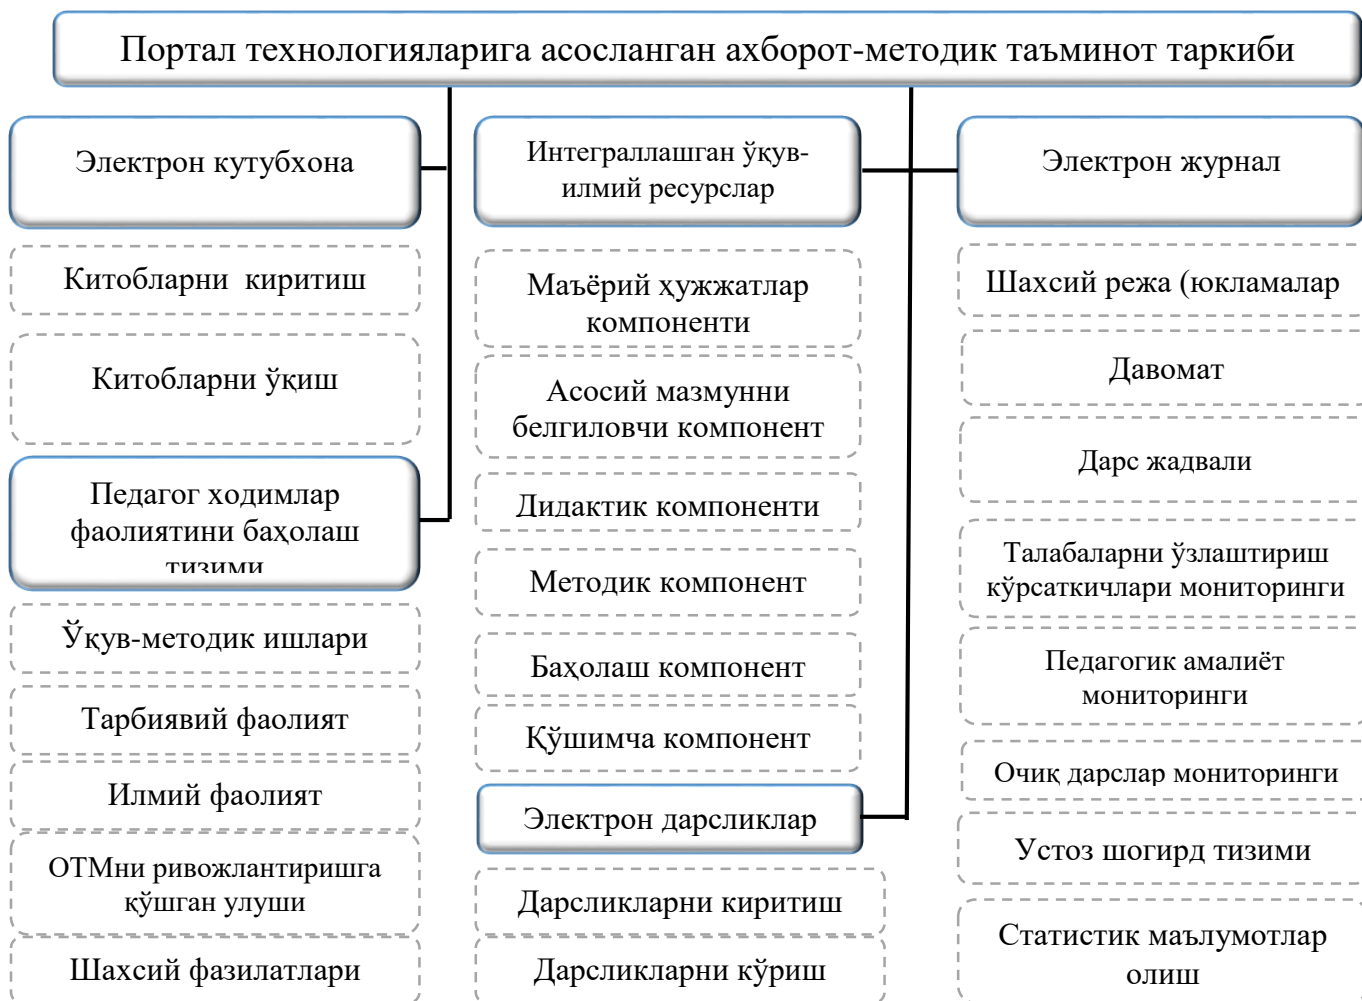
Портал технологияларига асосланган ахборот-методик таъминот таркиби

Электрон кутубхона

Китобларни киритиш

Китобларни ўқиш

Педагог ходимлар фаолиятини баҳолаш тизими

Ўқув-методик ишлари

Тарбиявий фаолият

Илмий фаолият

ОТМни ривожлантиришга қўшган улуши

Шахсий фазилатлари

Интеграллашган ўқув-илмий ресурслар

Маъёрий ҳужжатлар компоненти

Асосий мазмунни белгиловчи компонент

Дидактик компоненти

Методик компонент

Баҳолаш компонент

Қўшимча компонент

Электрон дарсликлар

Дарсликларни киритиш

Дарсликларни кўриш

Электрон журнал

Шахсий режа (юкламалар

Давомат

Дарс жадвали

Талабаларни ўзлаштириш кўрсаткичлари мониторинги

Педагогик амалиёт мониторинги

Очиқ дарслар мониторинги

Устоз шогирд тизими

Статистик маълумотлар олиш